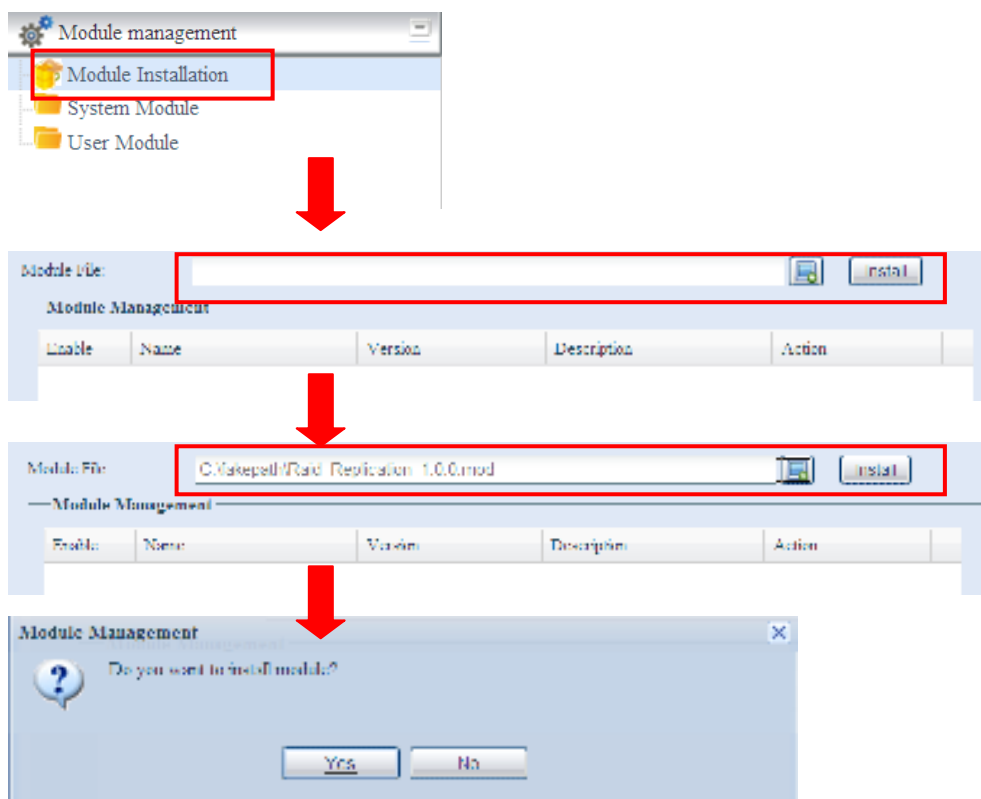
Module management

Module Installation

System Module

User Module

Module File:

Install

Module Management

| Enable | Name | Version | Description | Action |
|---|---|---|---|---|

Module File:

C:\fakepath\Raid_Replication_1.0.0.mod

Install

Module Management

| Enable | Name | Version | Description | Action |
|---|---|---|---|---|

Module Management

Do you want to install module?

Yes

No